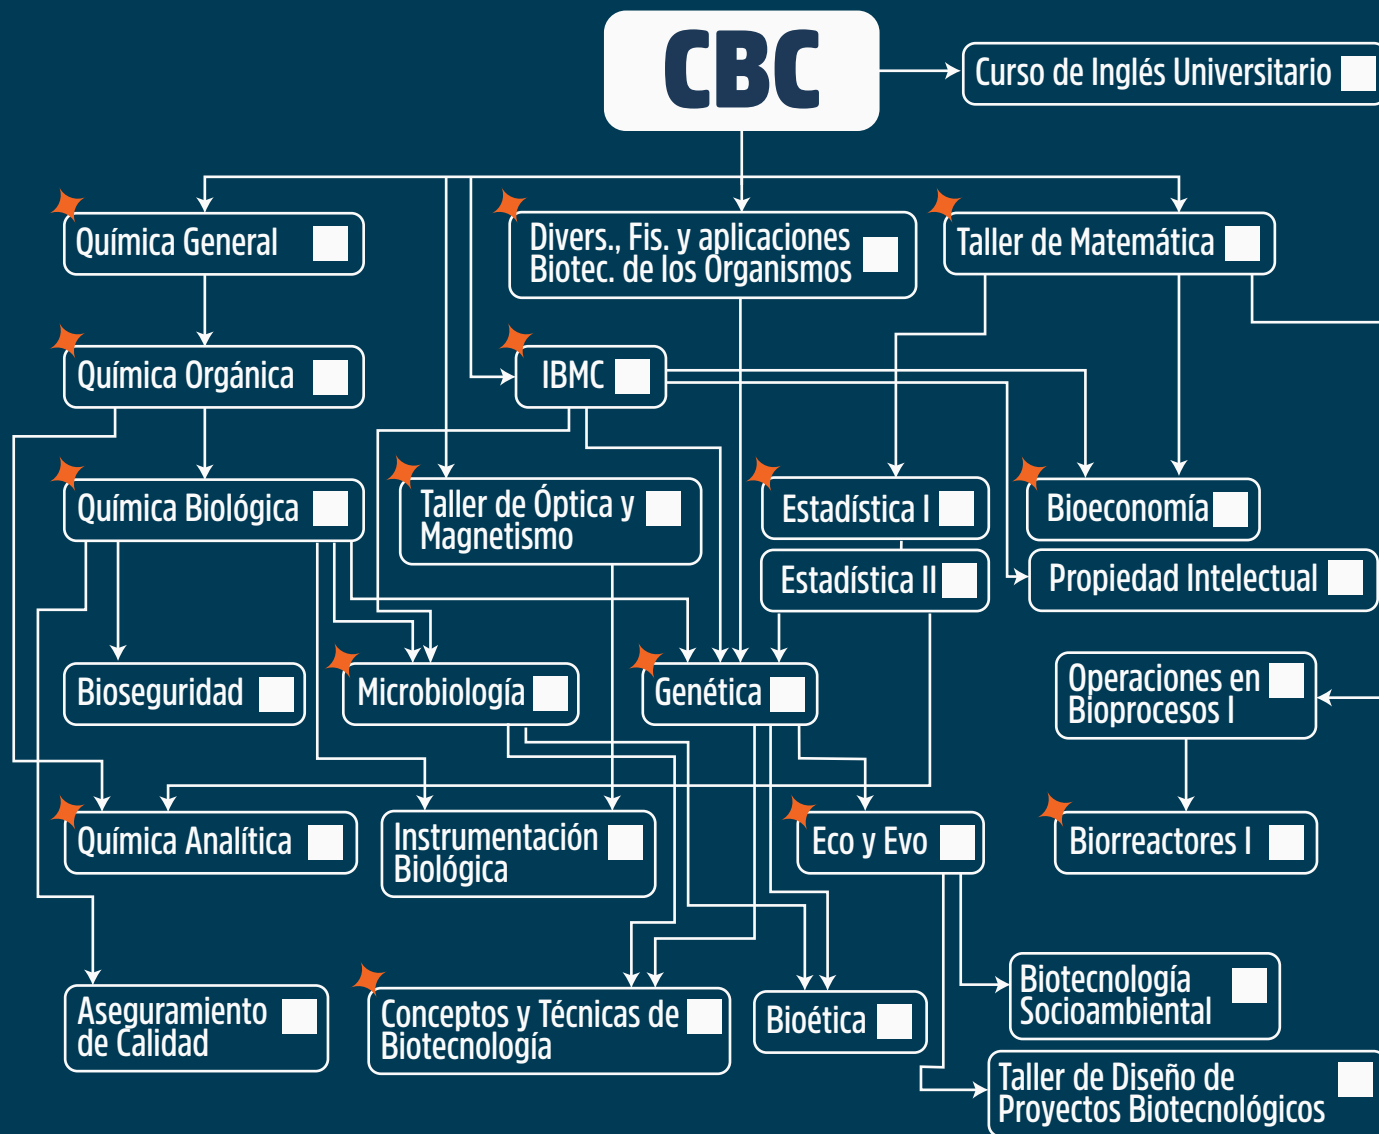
CBC

Curso de Inglés Universitario

Química General

Divers., Fis. y aplicaciones Biotec. de los Organismos

Taller de Matemática

Química Orgánica

IBMC

Química Biológica

Taller de Óptica y Magnetismo

Estadística I

Bioeconomía

Estadística II

Propiedad Intelectual

Bioseguridad

Microbiología

Genética

Operaciones en Bioprocesos I

Química Analítica

Instrumentación Biológica

Eco y Evo

Biorreactores I

Biotecnología Socioambiental

Aseguramiento de Calidad

Conceptos y Técnicas de Biotecnología

Bioética

Taller de Diseño de Proyectos Biotecnológicos